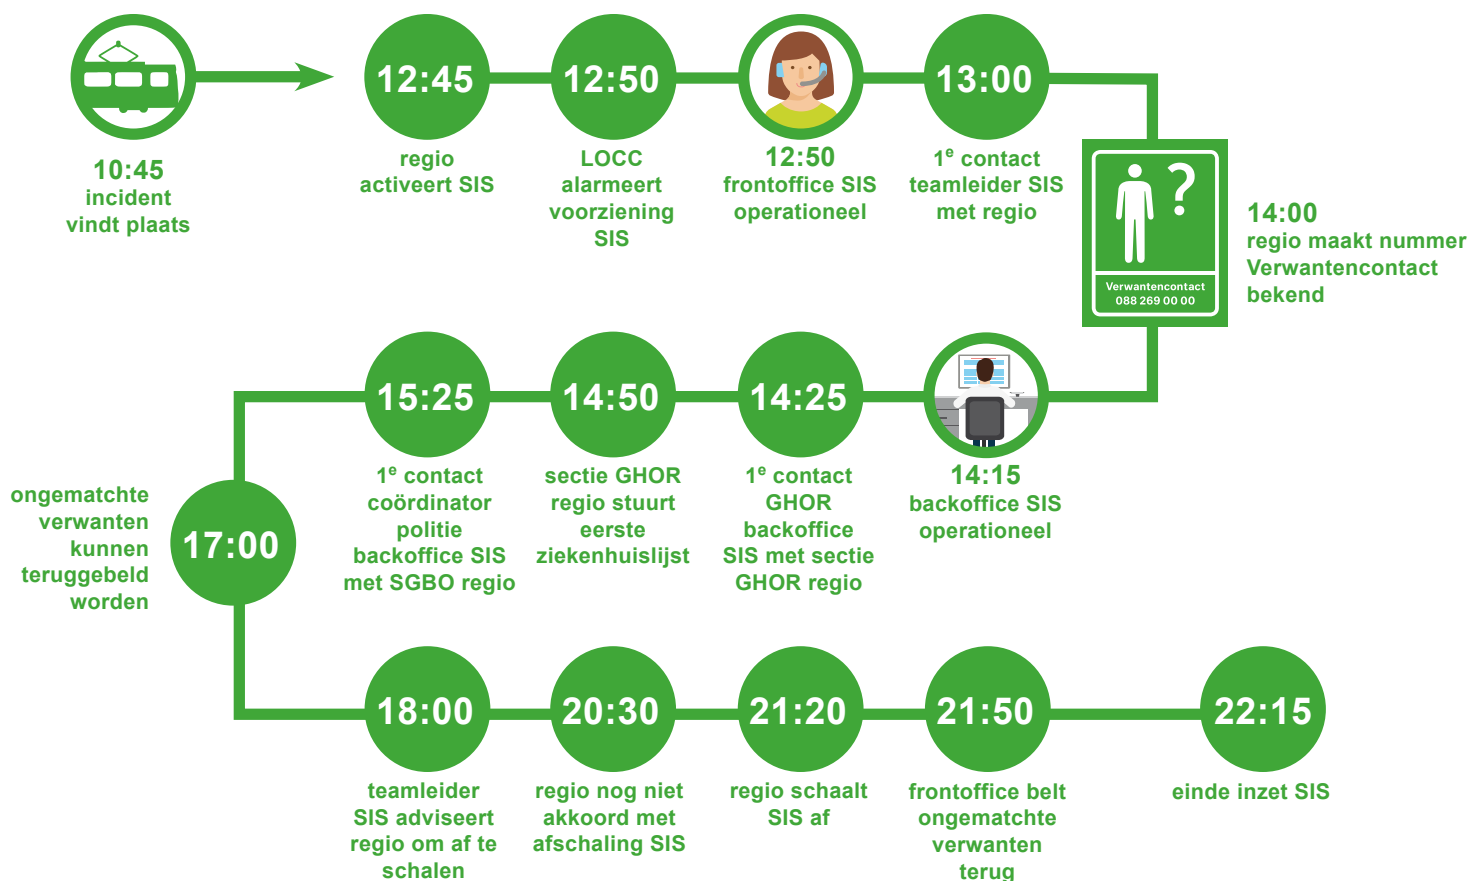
10:45
incident
vindt plaats

12:45
regio
activeert SIS

12:50
LOCC
alarmeert
voorziening
SIS

12:50
frontoffice SIS
operationeel

13:00
1$^{e}$ contact
teamleider SIS
met regio

Verwantencontact
088 269 00 00

14:00
regio maakt nummer
Verwantencontact
bekend

14:15
backoffice SIS
operationeel

14:25
1$^{e}$ contact
GHOR
backoffice
SIS met sectie
GHOR regio

14:50
sectie GHOR
regio stuurt
eerste
ziekenhuislijst

15:25
1$^{e}$ contact
coördinator
politie
backoffice SIS
met SGBO regio

17:00
ongematchte
verwanten
kunnen
teruggebeld
worden

18:00
teamleider
SIS adviseert
regio om af te
schalen

20:30
regio nog niet
akkoord met
afschaling SIS

21:20
regio schaalt
SIS af

21:50
frontoffice belt
ongematchte
verwanten
terug

22:15
einde inzet SIS